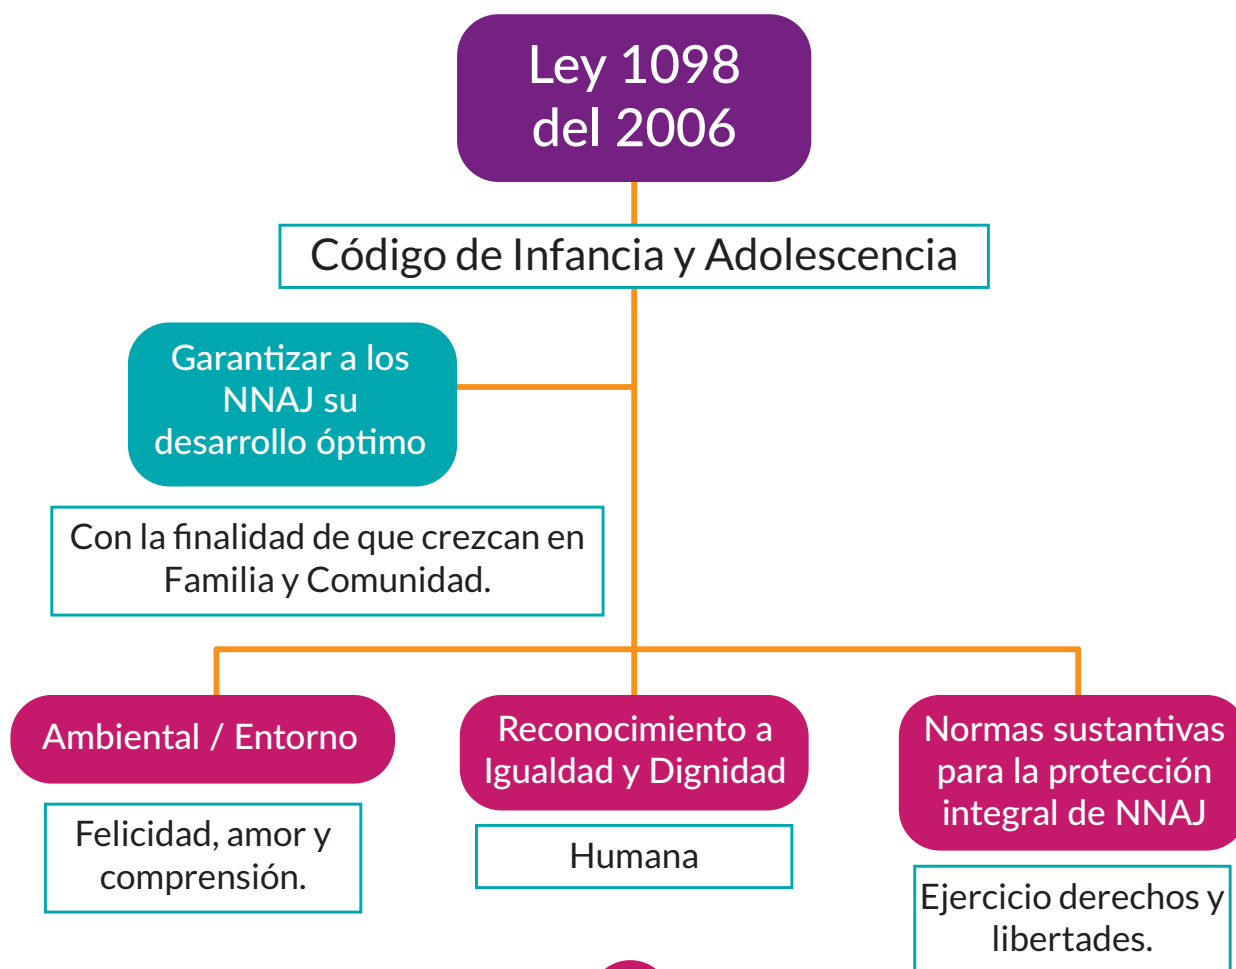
Ley 1098 del 2006

Código de Infancia y Adolescencia

Garantizar a los NNAJ su desarrollo óptimo

Con la finalidad de que crezcan en Familia y Comunidad.

Ambiental / Entorno

Felicidad, amor y comprensión.

Reconocimiento a Igualdad y Dignidad

Humana

Normas sustantivas para la protección integral de NNAJ

Ejercicio derechos y libertades.